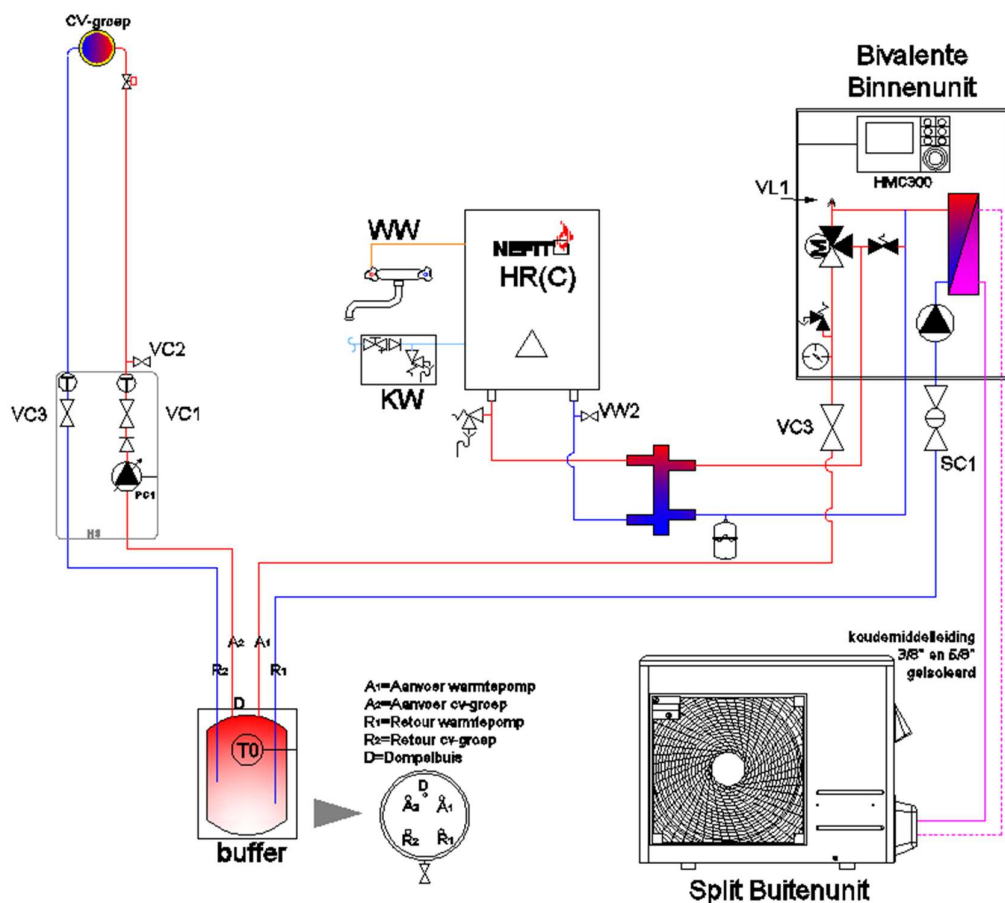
CV-groep

Bivalente Binnenunit

HMC300

VL1

WW

NEFIT

HR(C)

KW

VC2

VC3

VC1

PC1

HS

VW2

VC3

SC1

A2 A1

R2 R1

D

T0

buffer

A1=Aanvoer warmtepomp
A2=Aanvoer cv-groep
R1=Retour warmtepomp
R2=Retour cv-groep
D=Dompelbuis

D
A2 A1
R2 R1

koudemiddelleiding 3/8" en 5/8" geïsoleerd

Split Buitenunit